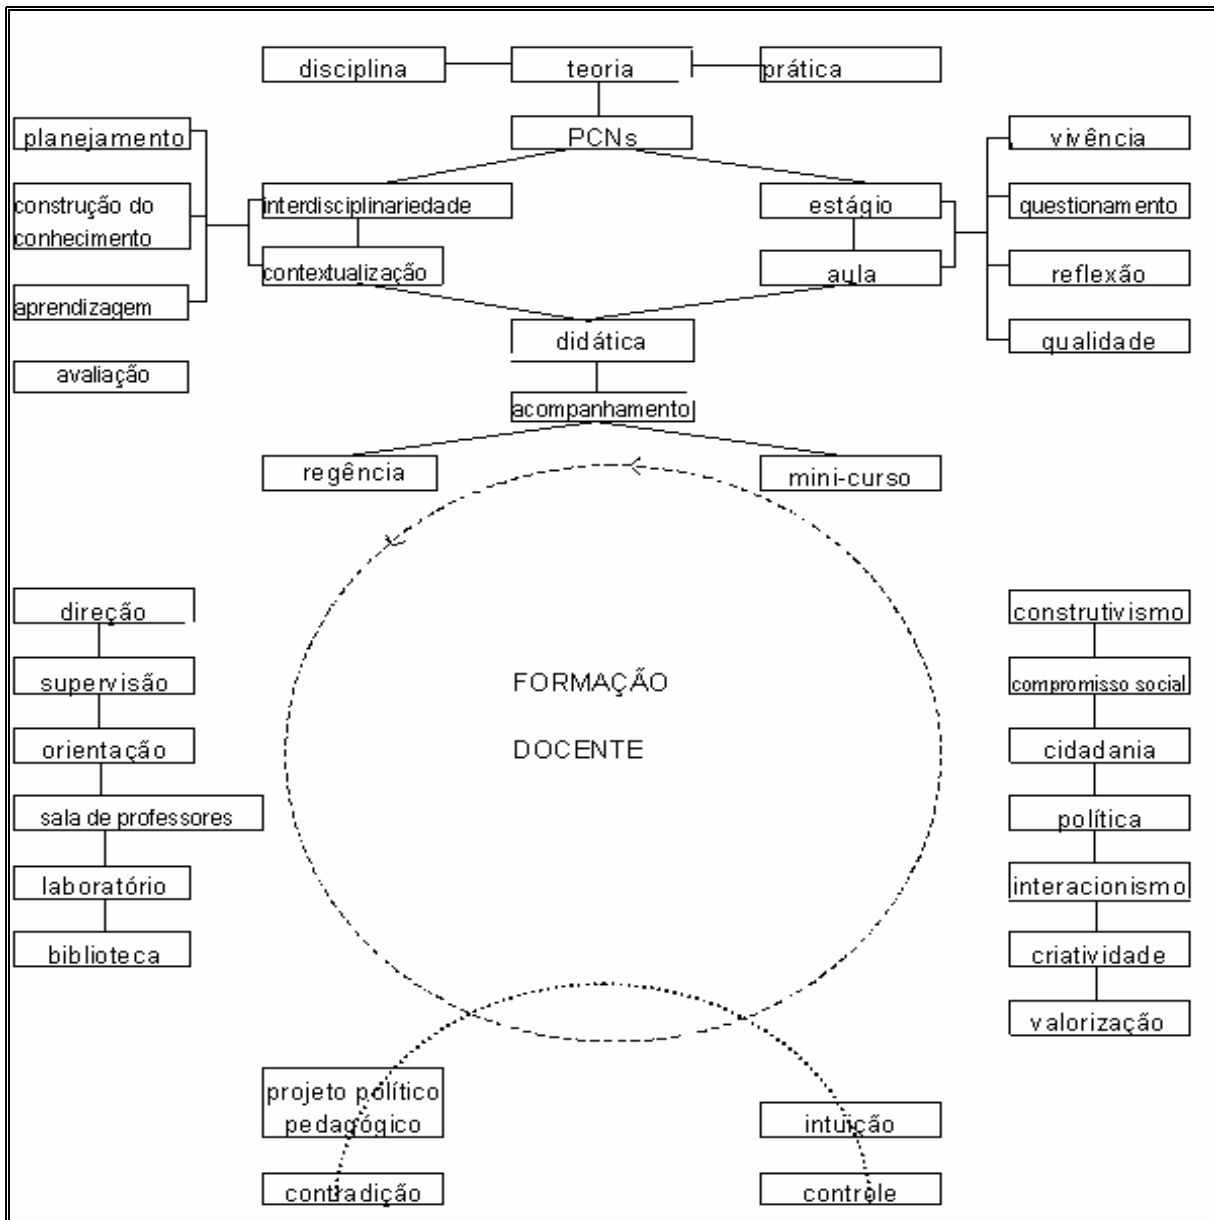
disciplina

teoria

prática

PCNs

planejamento

construção do conhecimento

aprendizagem

avaliação

interdisciplinariedade

contextualização

estágio

aula

vivência

questionamento

reflexão

qualidade

didática

acompanhamento

regência

mini-curso

direção

supervisão

orientação

sala de professores

laboratório

biblioteca

FORMAÇÃO

DOCENTE

construtivismo

compromisso social

cidadania

política

interacionismo

criatividade

valorização

projeto político pedagógico

contradição

intuição

controle